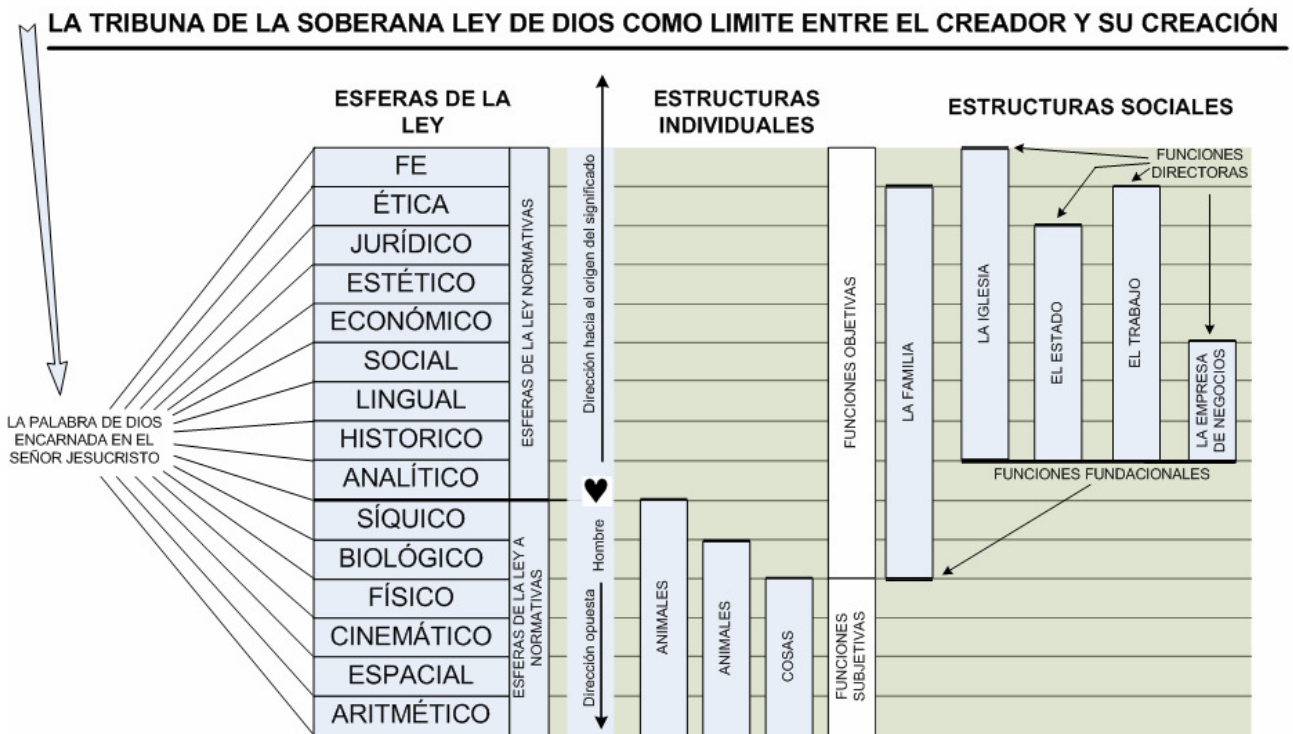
LA TRIBUNA DE LA SOBERANA LEY DE DIOS COMO LIMITE ENTRE EL CREADOR Y SU CREACIÓN

ESFERAS DE LA LEY

ESTRUCTURAS INDIVIDUALES

ESTRUCTURAS SOCIALES

FE
ÉTICA
JURÍDICO
ESTÉTICO
ECONÓMICO
SOCIAL
LINGUAL
HISTORICO
ANALÍTICO
SÍQUICO
BIOLÓGICO
FÍSICO
CINEMÁTICO
ESPACIAL
ARITMÉTICO

ESFERAS DE LA LEY NORMATIVAS

ESFERAS DE LA LEY A NORMATIVAS

Dirección hacia el origen del significado

Hombre

Dirección opuesta

LA PALABRA DE DIOS ENCARNADA EN EL SEÑOR JESUCRISTO

ANIMALES

ANIMALES

COSAS

FUNCIONES OBJETIVAS

FUNCIONES SUBJETIVAS

LA FAMILIA

LA IGLESIA

EL ESTADO

EL TRABAJO

LA EMPRESA DE NEGOCIOS

FUNCIONES DIRECTORAS

FUNCIONES FUNDACIONALES